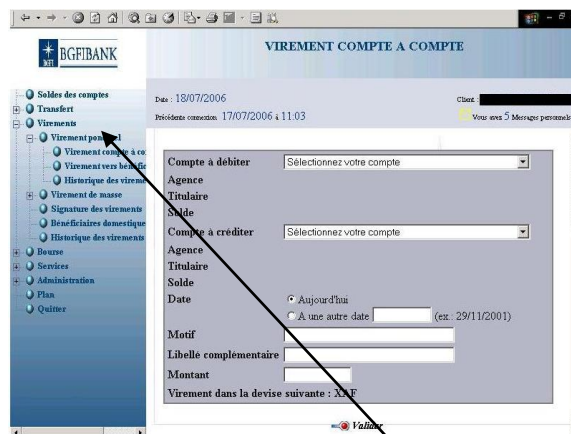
BGFIBANK

VIREMENT COMPTE A COMPTE

Soldes des comptes
Transfert
Virements
Virement ponctuel
Virement compte à co
Virement vers bénéfic
Historique des virem
Virement de masse
Signature des virements
Bénéficiaires domestique
Historique des virements
Bourse
Services
Administration
Plan
Quitter

Date : 18/07/2006
Précédente connexion 17/07/2006 à 11:03

Client :
Vous avez 5 Messages personnels

| | |
|---|---|
| Compte à débiter | Sélectionnez votre compte |
| Agence | |
| Titulaire | |
| Solde | |
| Compte à créditer | Sélectionnez votre compte |
| Agence | |
| Titulaire | |
| Solde | |
| Date | Aujourd'hui |
| | A une autre date (ex.: 29/11/2001) |
| Motif | |
| Libellé complémentaire | |
| Montant | |
| Virement dans la devise suivante : XAF | |

Valider